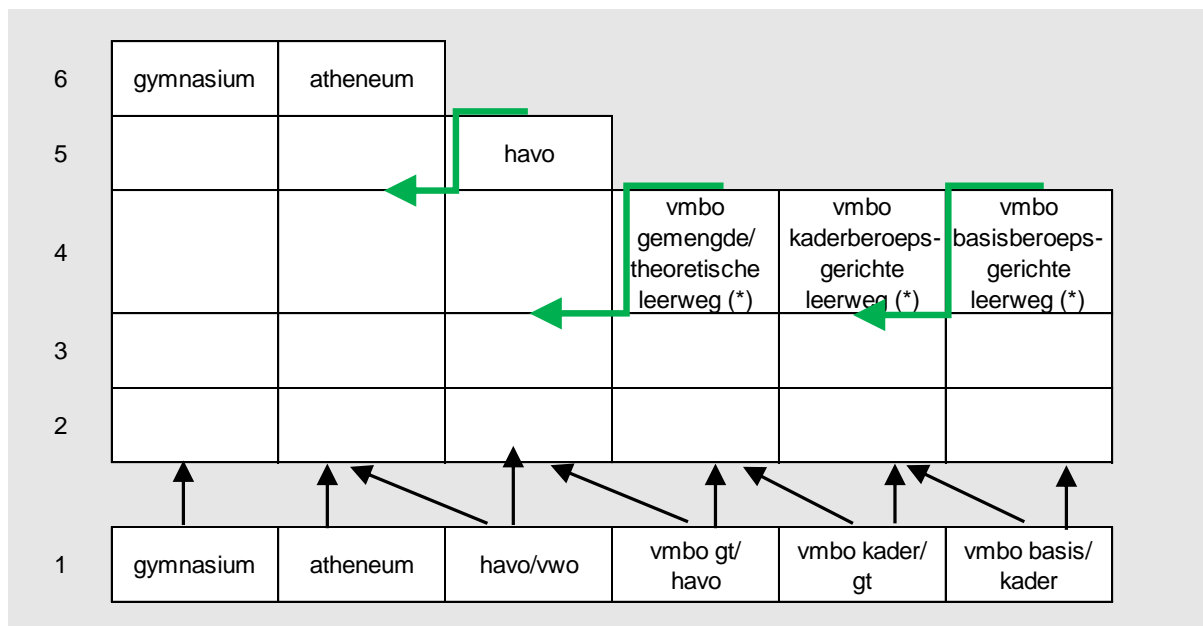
6 gymnasium atheneum

5 havo

4 vmbo gemengde/ theoretische leerweg (*)   vmbo kaderberoepsgerichte leerweg (*)   vmbo basisberoepsgerichte leerweg (*)

3

2

1 gymnasium   atheneum   havo/vwo   vmbo gt/ havo   vmbo kader/ gt   vmbo basis/ kader